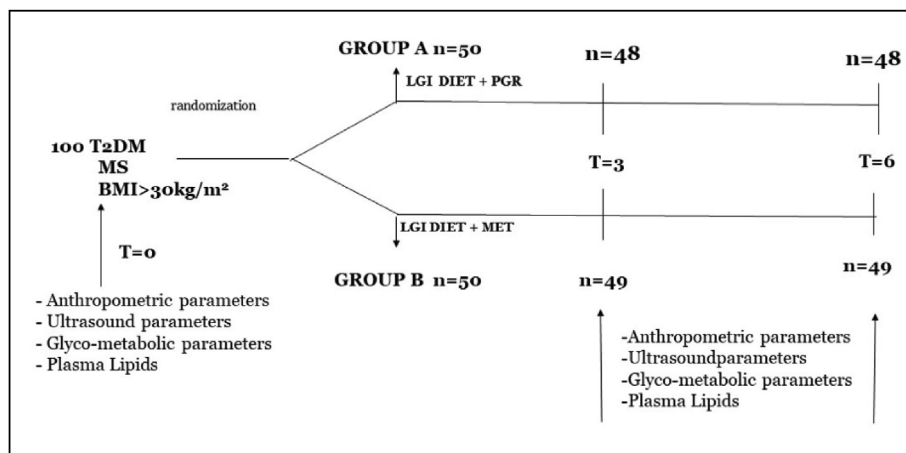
GROUP A n=50

LGI DIET + PGR

n=48

n=48

randomization

100 T2DM
MS
BMI>30kg/m²

T=3

T=6

LGI DIET + MET

T=0

GROUP B n=50

n=49

n=49

- Anthropometric parameters
- Ultrasound parameters
- Glyco-metabolic parameters
- Plasma Lipids

-Anthropometric parameters
-Ultrasoundparameters
-Glyco-metabolic parameters
-Plasma Lipids